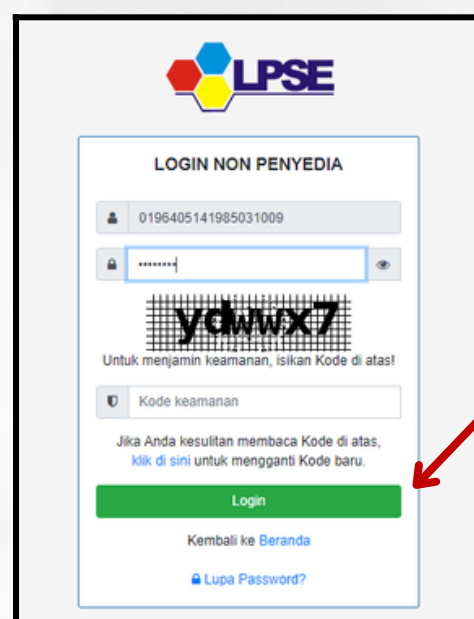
LPSE

LOGIN NON PENYEDIA

0196405141985031009

•••••••••

ydwwx7

Untuk menjamin keamanan, isikan Kode di atas!

Kode keamanan

Jika Anda kesulitan membaca Kode di atas, klik di sini untuk mengganti Kode baru.

Login

Kembali ke Beranda

Lupa Password?